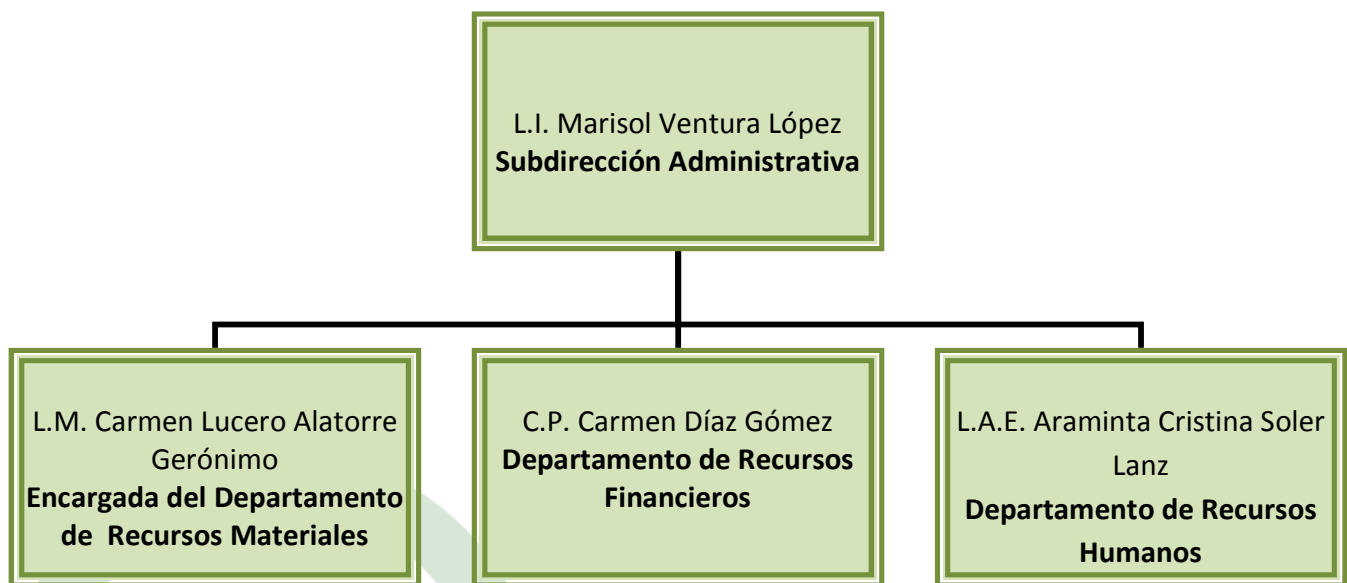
L.I. Marisol Ventura López
Subdirección Administrativa

L.M. Carmen Lucero Alatorre Gerónimo
Encargada del Departamento de Recursos Materiales

C.P. Carmen Díaz Gómez
Departamento de Recursos Financieros

L.A.E. Araminta Cristina Soler Lanz
Departamento de Recursos Humanos